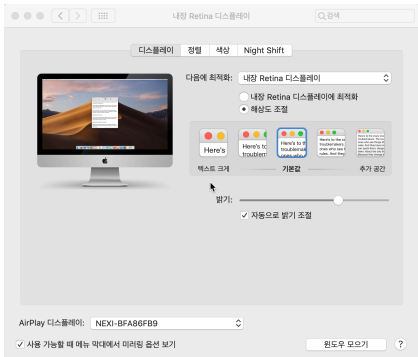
내장 Retina 디스플레이

검색

디스플레이 정렬 색상 Night Shift

다음에 최적화: 내장 Retina 디스플레이

내장 Retina 디스플레이에 최적화

해상도 조절

Here's

Here's to troublem

Here's to the troublemak who see t

Here's to the crazy ones troublemakers. The round pegs in the s

Here's to the crazy o troublemakers. The round pegs in the ones who see things

텍스트 크게

기본값

추가 공간

밝기:

자동으로 밝기 조절

AirPlay 디스플레이: NEXI-BFA86FB9

사용 가능할 때 메뉴 막대에서 미러링 옵션 보기

윈도우 모으기

?